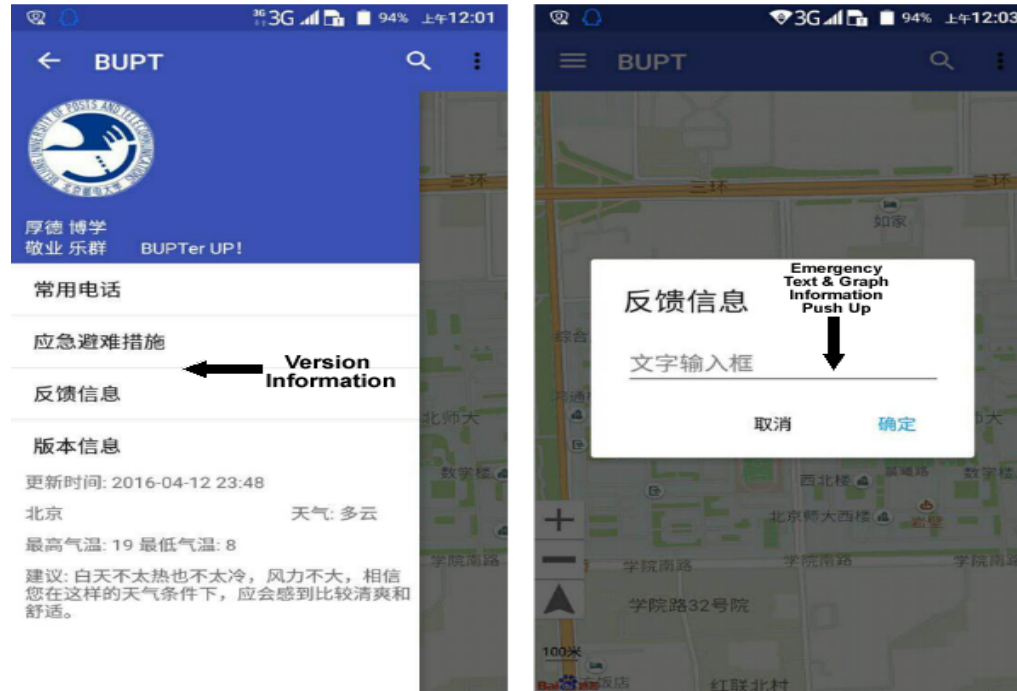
3G 94% 上午12:01

← BUPT

BEIJING UNIVERSITY OF POSTS AND TELECOMMUNICATIONS 北京邮电大学

厚德 博学
敬业 乐群 BUPTer UP!

常用电话

应急避难措施

反馈信息

版本信息

Version Information

更新时间: 2016-04-12 23:48

北京 天气: 多云

最高气温: 19 最低气温: 8

建议: 白天不太热也不太冷，风力不大，相信您在这样的天气条件下，应会感到比较清爽和舒适。

三环

北师大

学院南路

3G 94% 上午12:03

BUPT

三环 三环

如家

综合

北师大

数字楼

西北楼

北京师大西楼

学院南路 学院南路 学院南路

学院路32号院

100米

饭店

红联北村

反馈信息

Emergency Text & Graph Information Push Up

文字输入框

取消 确定